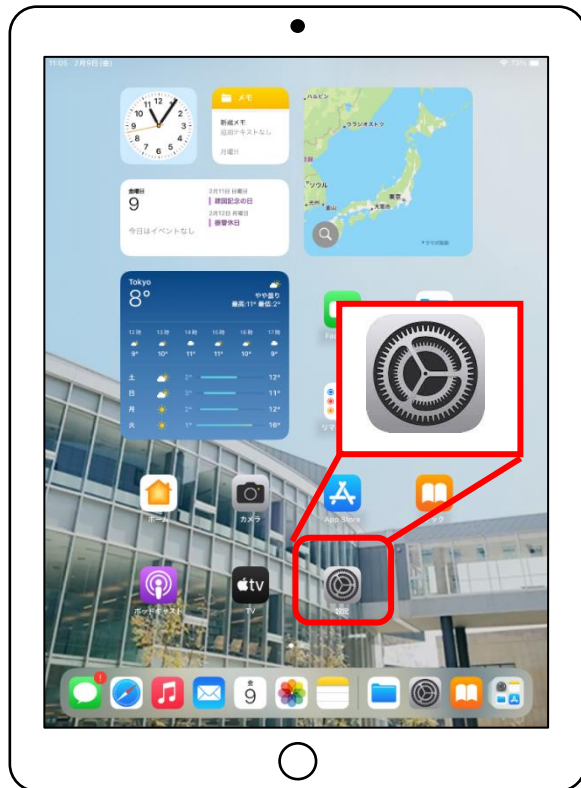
11:05 2月9日(金)

メモ
新規メモ
追加テキストなし
月曜日

ハルビン
ウラジオストク
ソウル
東京
大阪

金曜日
9
今日はイベントなし
2月11日 日曜日
建国記念の日
2月12日 月曜日
振替休日

Tokyo
8°
やや曇り
最高:11° 最低:2°
12時 13時 14時 15時 16時 17時
9° 10° 11° 11° 10° 9°
土 2° 12°
日 3° 11°
月 2° 12°
火 1° 16°

ホーム
カメラ
App Store
ブック
ポッドキャスト
TV
設定
9